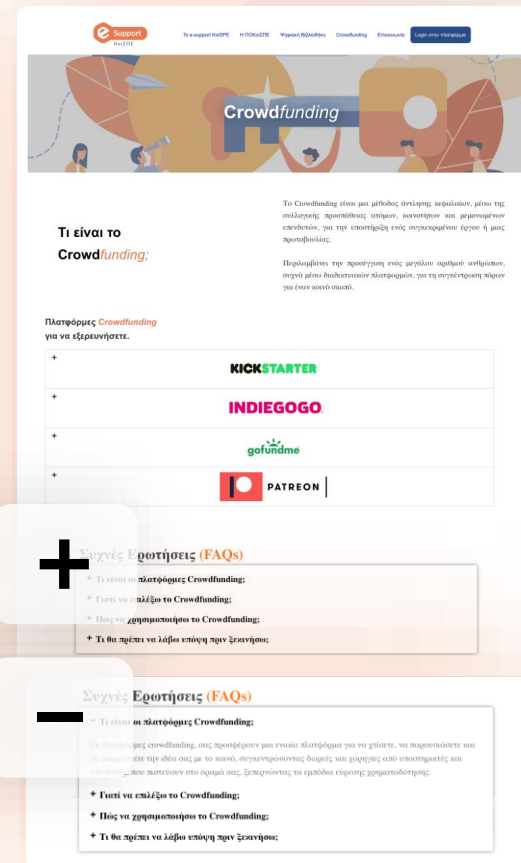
e Support ΚοιΣΠΕ

Το e-support ΚοιΣΠΕ  Η ΠΟΚοιΣΠΕ  Ψηφιακή Βιβλιοθήκη  Crowdfunding  Επικοινωνία  Login στην πλατφόρμα

Crowdfunding

Τι είναι το Crowdfunding;

Το Crowdfunding είναι μια μέθοδος άντλησης κεφαλαίων, μέσω της συλλογικής προσπάθειας ατόμων, κοινοτήτων και μεμονωμένων επενδυτών, για την υποστήριξη ενός συγκεκριμένου έργου ή μιας πρωτοβουλίας.

Περιλαμβάνει την προσέγγιση ενός μεγάλου αριθμού ανθρώπων, συχνά μέσω διαδικτυακών πλατφορμών, για τη συγκέντρωση πόρων για έναν κοινό σκοπό.

Πλατφόρμες Crowdfunding για να εξερευνήσετε.

+
KICKSTARTER
+
INDIEGOGO.
+
gofundme
+
PATREON

+

Συχνές Ερωτήσεις (FAQs)

+ Τι είναι οι πλατφόρμες Crowdfunding;
+ Γιατί να επιλέξω το Crowdfunding;
+ Πώς να χρησιμοποιήσω το Crowdfunding;
+ Τι θα πρέπει να λάβω υπόψη πριν ξεκινήσω;

−

Συχνές Ερωτήσεις (FAQs)

− Τι είναι οι πλατφόρμες Crowdfunding;

Οι πλατφόρμες crowdfunding, σας προσφέρουν μια ενιαία πλατφόρμα για να χτίσετε, να παρουσιάσετε και να μοιραστείτε την ιδέα σας με το κοινό, συγκεντρώνοντας δωρεές και χορηγίες από υποστηρικτές και επενδυτές που πιστεύουν στο όραμά σας, ξεπερνώντας τα εμπόδια εύρεσης χρηματοδότησης.

+ Γιατί να επιλέξω το Crowdfunding;
+ Πώς να χρησιμοποιήσω το Crowdfunding;
+ Τι θα πρέπει να λάβω υπόψη πριν ξεκινήσω;